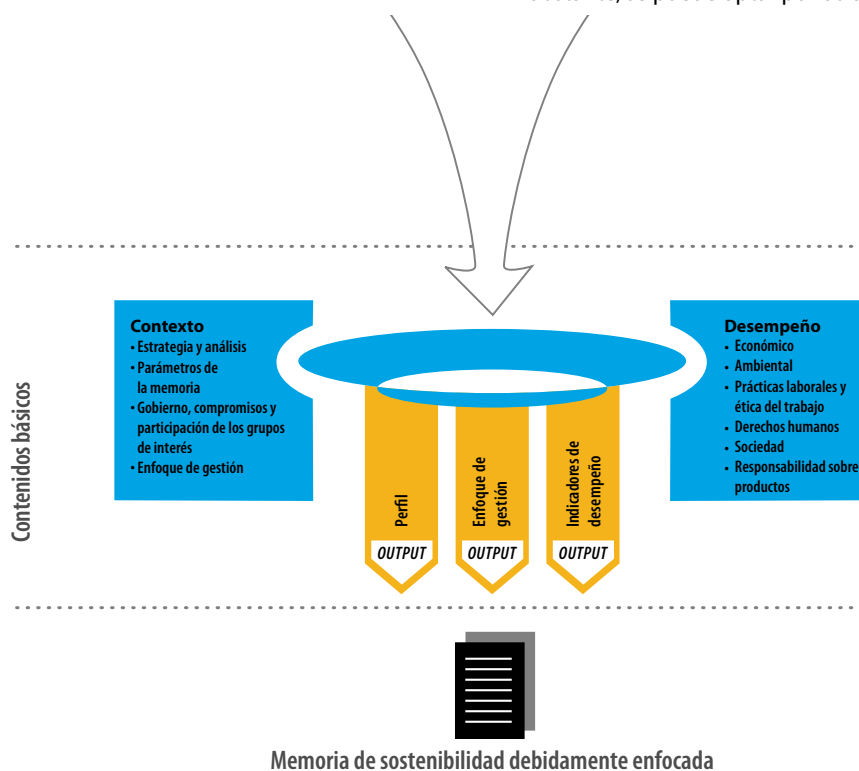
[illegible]

Contenidos básicos

Contexto
• Estrategia y análisis
• Parámetros de la memoria
• Gobierno, compromisos y participación de los grupos de interés
• Enfoque de gestión

Perfil
OUTPUT

Enfoque de gestión
OUTPUT

Indicadores de desempeño
OUTPUT

Desempeño
• Económico
• Ambiental
• Prácticas laborales y ética del trabajo
• Derechos humanos
• Sociedad
• Responsabilidad sobre productos

Memoria de sostenibilidad debidamente enfocada